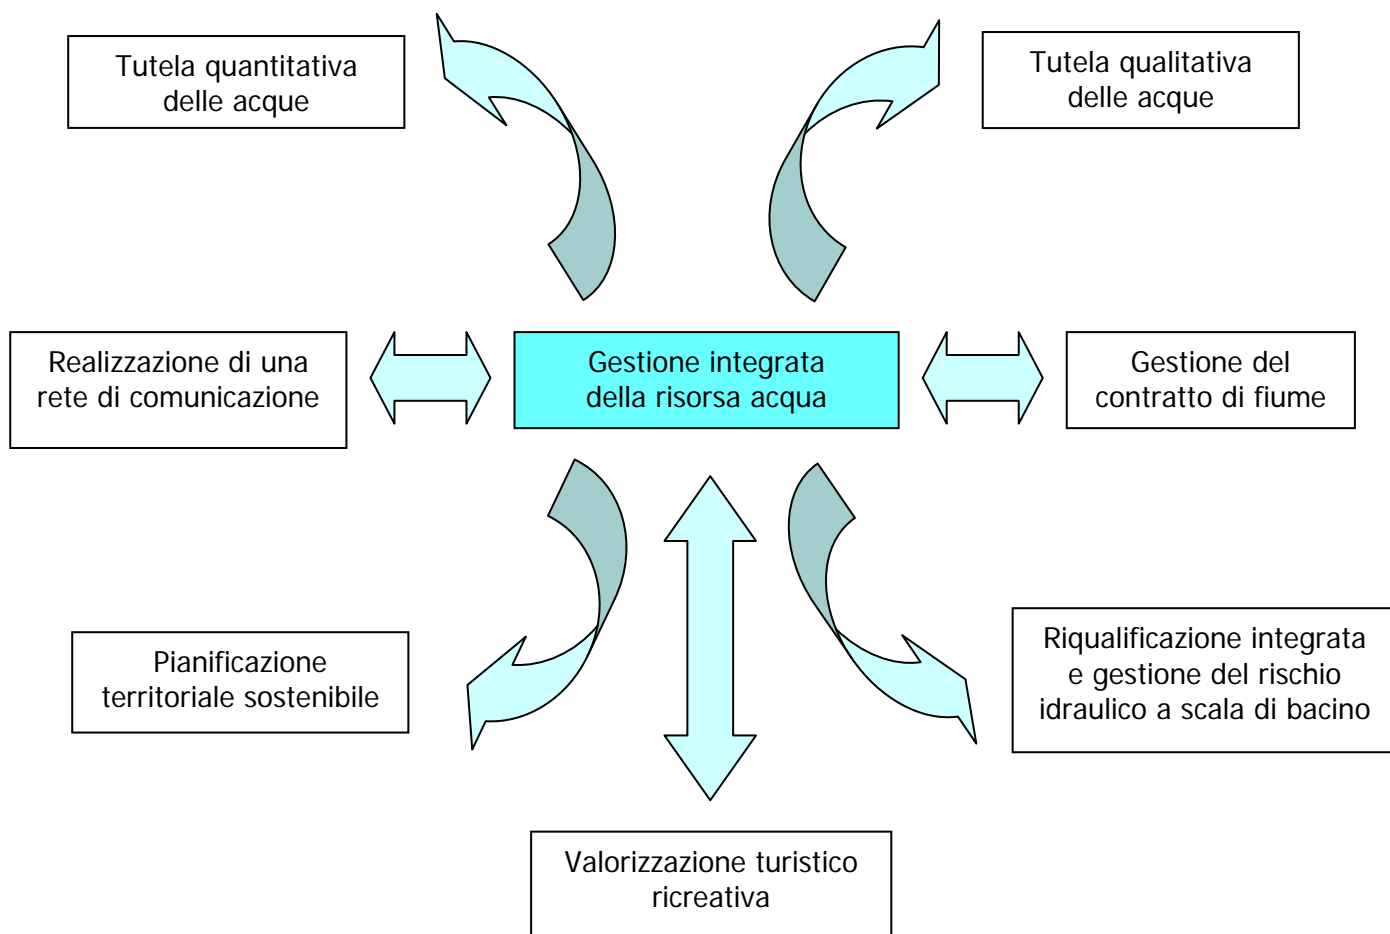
Tutela quantitativa delle acque

Tutela qualitativa delle acque

Realizzazione di una rete di comunicazione

Gestione integrata della risorsa acqua

Gestione del contratto di fiume

Pianificazione territoriale sostenibile

Riqualificazione integrata e gestione del rischio idraulico a scala di bacino

Valorizzazione turistico ricreativa